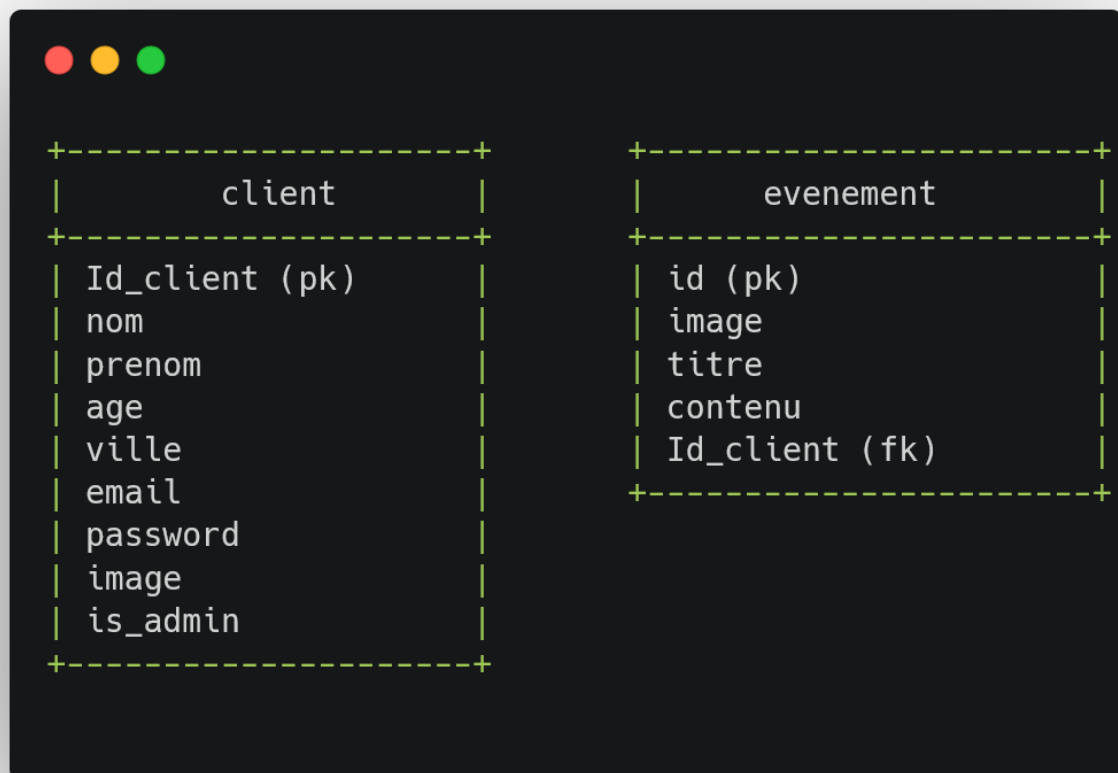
| client |
|---|
| Id_client (pk) |
| nom |
| prenom |
| age |
| ville |
| email |
| password |
| image |
| is_admin |

| evenement |
|---|
| id (pk) |
| image |
| titre |
| contenu |
| Id_client (fk) |